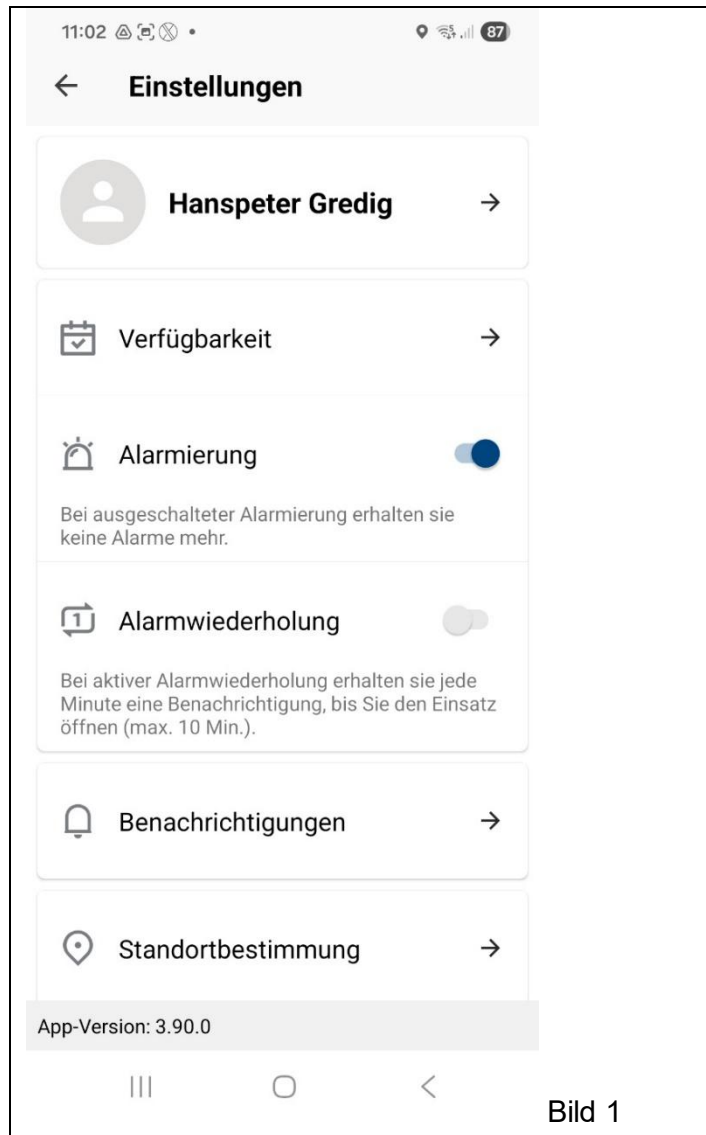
11:02 87

← Einstellungen

Hanspeter Gredig →

Verfügbarkeit →

Alarmierung

Bei ausgeschalteter Alarmierung erhalten sie keine Alarme mehr.

1 Alarmwiederholung

Bei aktiver Alarmwiederholung erhalten sie jede Minute eine Benachrichtigung, bis Sie den Einsatz öffnen (max. 10 Min.).

Benachrichtigungen →

Standortbestimmung →

App-Version: 3.90.0

Bild 1